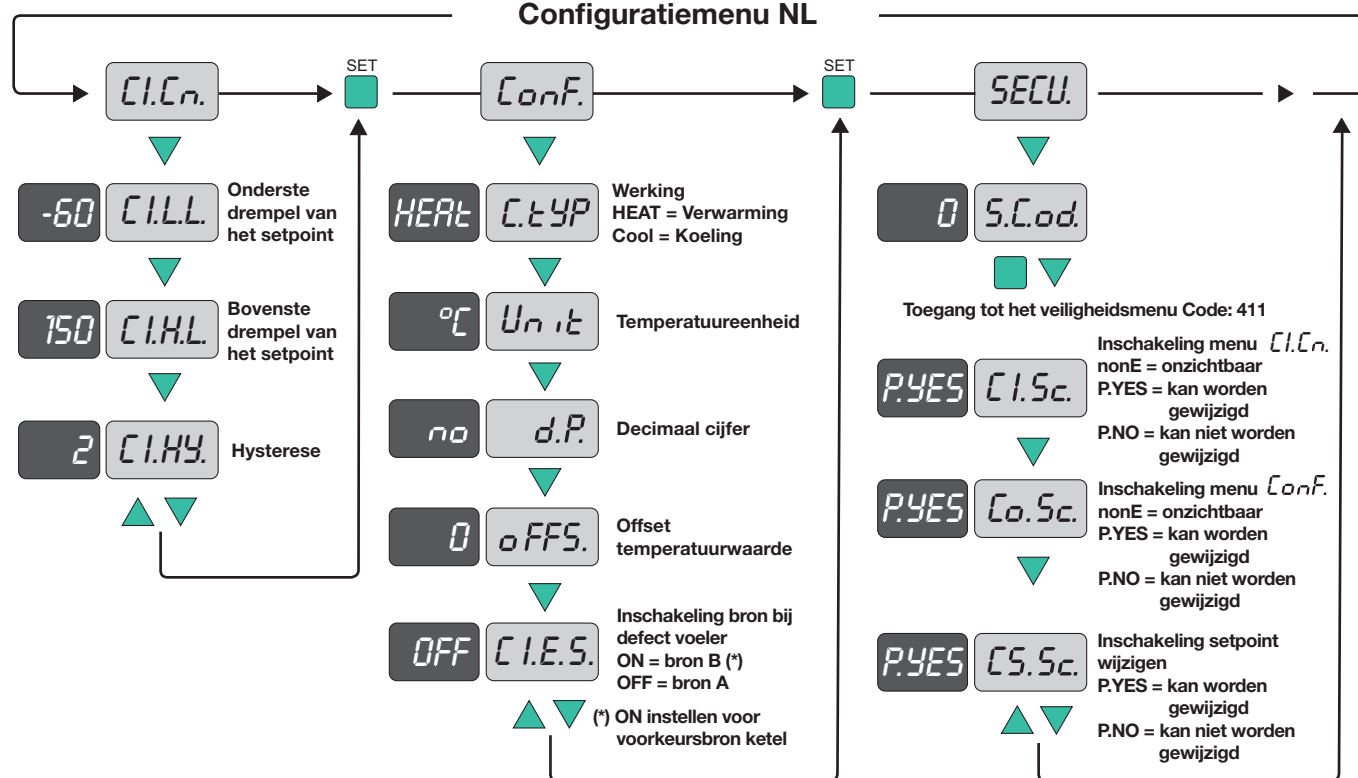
Configuratiemenu NL

C1.Cn.

SET

Conf.

SET

SECU.

-60 C1.L.L. Onderste drempel van het setpoint

150 C1.H.L. Bovenste drempel van het setpoint

2 C1.HY. Hysterese

HEAt C.tYP Werking HEAT = Verwarming Cool = Koeling

°C Unit Temperatuureenheid

no d.P. Decimaal cijfer

0 oFFS. Offset temperatuurwaarde

OFF C1.E.S. Inschakeling bron bij defect voeler ON = bron B (*) OFF = bron A

(*) ON instellen voor voorkeursbron ketel

0 S.Cod.

Toegang tot het veiligheidsmenu Code: 411

P.YES C1.Sc. Inschakeling menu C1.Cn. nonE = onzichtbaar P.YES = kan worden gewijzigd P.NO = kan niet worden gewijzigd

P.YES Co.Sc. Inschakeling menu Conf. nonE = onzichtbaar P.YES = kan worden gewijzigd P.NO = kan niet worden gewijzigd

P.YES CS.Sc. Inschakeling setpoint wijzigen P.YES = kan worden gewijzigd P.NO = kan niet worden gewijzigd